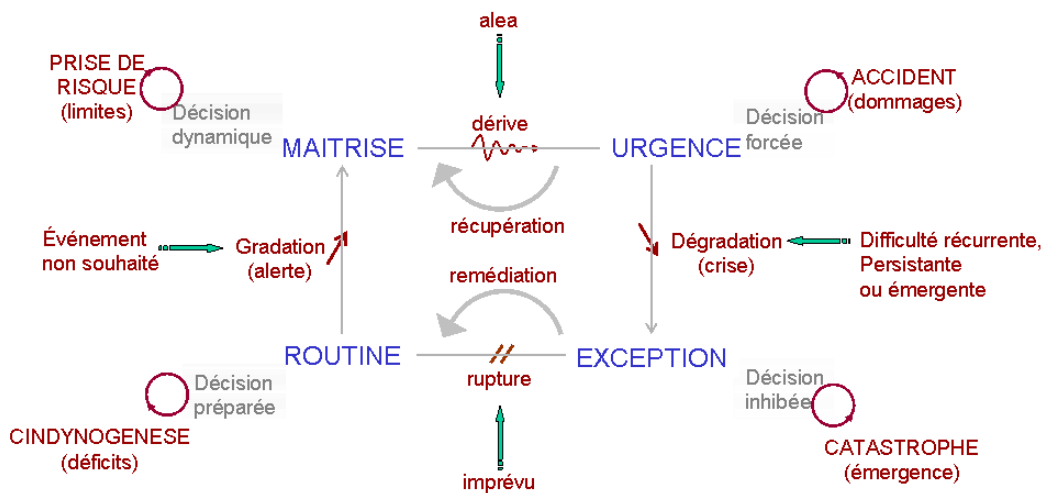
alea

PRISE DE RISQUE (limites)

Décision dynamique

MAITRISE

dérive

URGENCE

Décision forcée

ACCIDENT (dommages)

récupération

Événement non souhaité

Gradation (alerte)

Dégradation (crise)

Difficulté récurrente, Persistante ou émergente

remédiation

ROUTINE

rupture

EXCEPTION

Décision préparée

Décision inhibée

CINDYNOGENESE (déficits)

CATASTROPHE (émergence)

imprévu